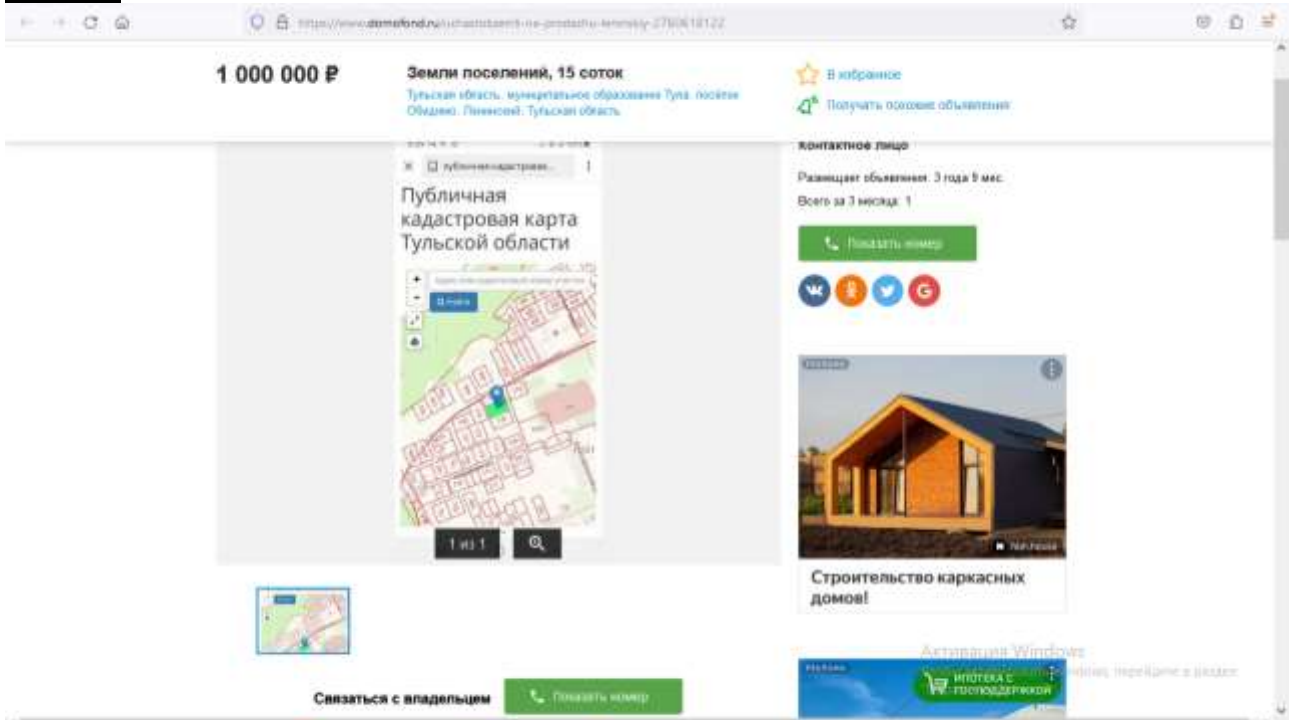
https://www.domofond.ru/uchastokzemli-na-prodazhu-leninskiy-2780618122

1 000 000 ₽

Земли поселений, 15 соток

Тульская область, муниципальное образование Тула, посёлок Обидимо, Ленинский, Тульская область

В избранное

Получать похожие объявления

публичная-кадастрова...

Публичная кадастровая карта Тульской области

Найти

1 из 1

Контактное лицо

Размещает объявления: 3 года 9 мес.

Всего за 3 месяца: 1

Показать номер

Строительство каркасных домов!

Активация Windows

Чтобы активировать Windows, перейдите в раздел

ИПОТЕКА С ГОСПОДДЕРЖКОЙ

Связаться с владельцем

Показать номер